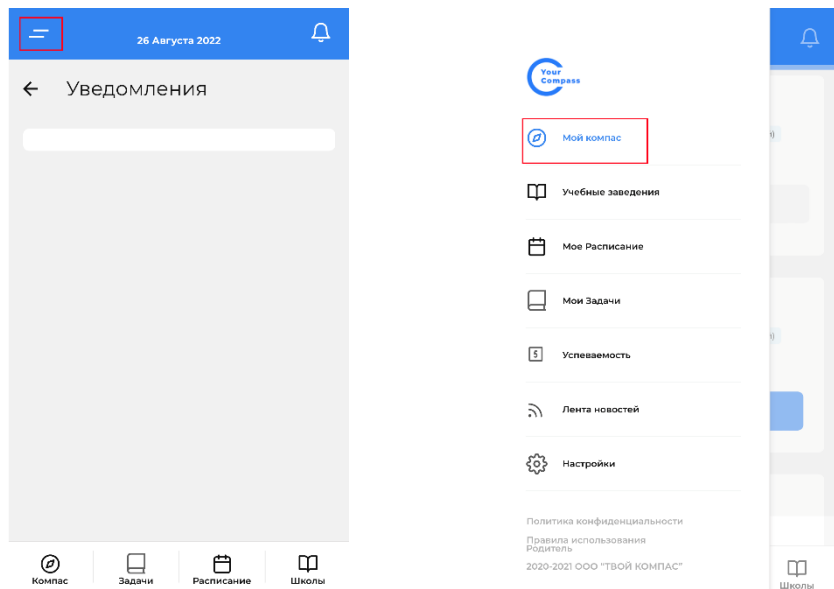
26 Августа 2022

Уведомления

Компас
Задачи
Расписание
Школы

Your Compass

Мой компас
Учебные заведения
Мое Расписание
Мои Задачи
Успеваемость
Лента новостей
Настройки

Политика конфиденциальности
Правила использования
Родитель
2020-2021 ООО "ТВОЙ КОМПАС"

Школы